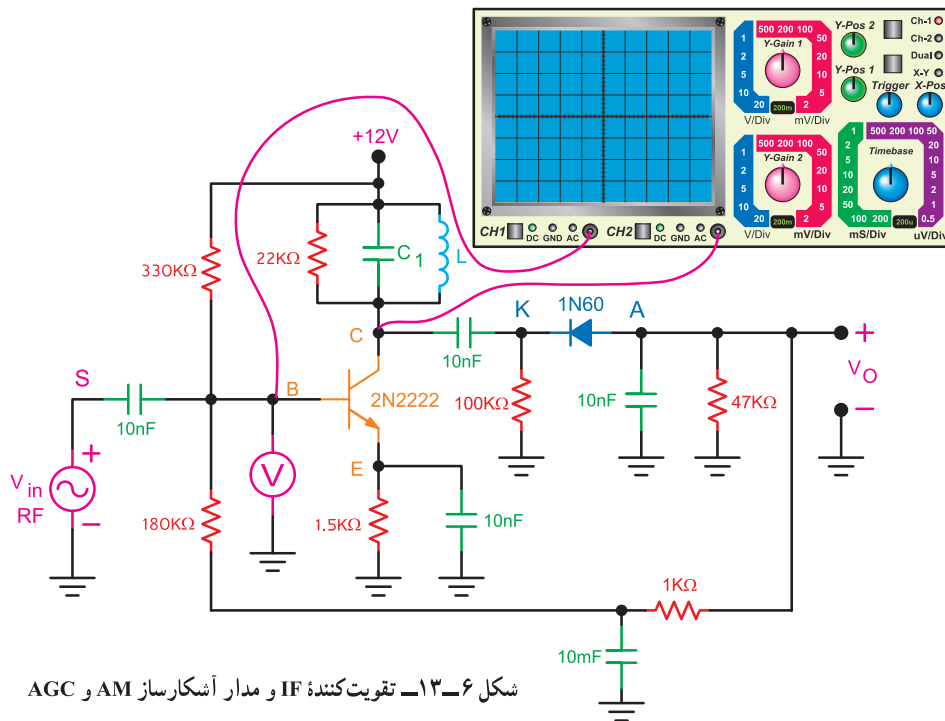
500 200 100
Y-Gain 1
50
20
10
5
2
1
2
5
10
20
200m
V/Div
mV/Div
Y-Pos 2
Y-Pos 1
Ch-1
Ch-2
Dual
X-Y
Trigger
X-Pos
500 200 100
Y-Gain 2
50
20
10
5
2
1
2
5
10
20
200m
V/Div
mV/Div
500 200 100 50
Timebase
1
2
5
10
20
50
100 200
200u
20
10
5
2
1
0.5
mS/Div
uV/Div
CH1
DC GND AC
CH2
DC GND AC

+12V
22KΩ
C 1
L
330KΩ
C
K
1N60
A
+
10nF
V O
S
B
2N2222
100KΩ
10nF
47KΩ
−
10nF
+
V in
RF
−
V
E
180KΩ
1.5KΩ
10nF
1KΩ
10mF

شکل ۶ــ۱۳ــ تقویت‌کنندهٔ IF و مدار آشکارساز AM و AGC